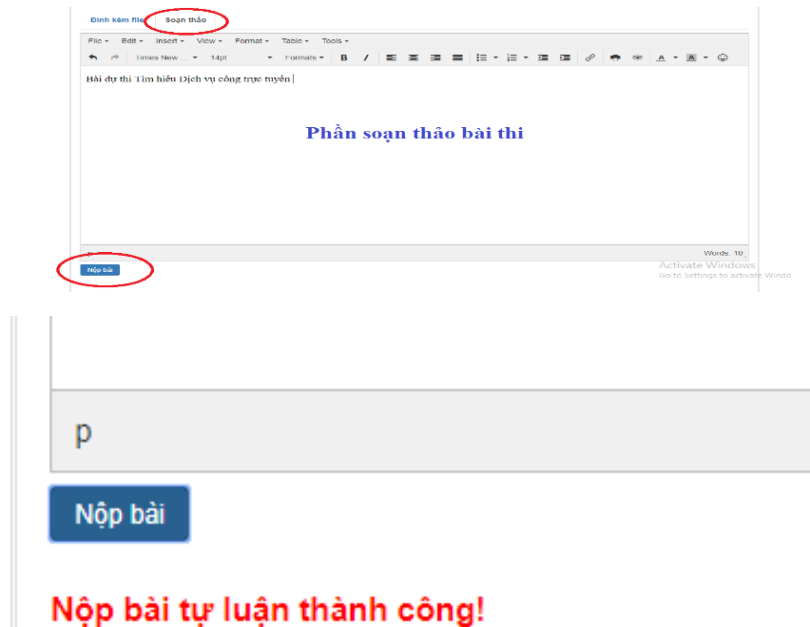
Đính kèm file Soạn thảo

File Edit Insert View Format Table Tools

Times New 14pt Formats B I A

Bài dự thi Tìm hiểu Dịch vụ công trực tuyến

Phần soạn thảo bài thi

p Words: 10

Nộp bài

Activate Windows
Go to Settings to activate Windo

p

Nộp bài

Nộp bài tự luận thành công!